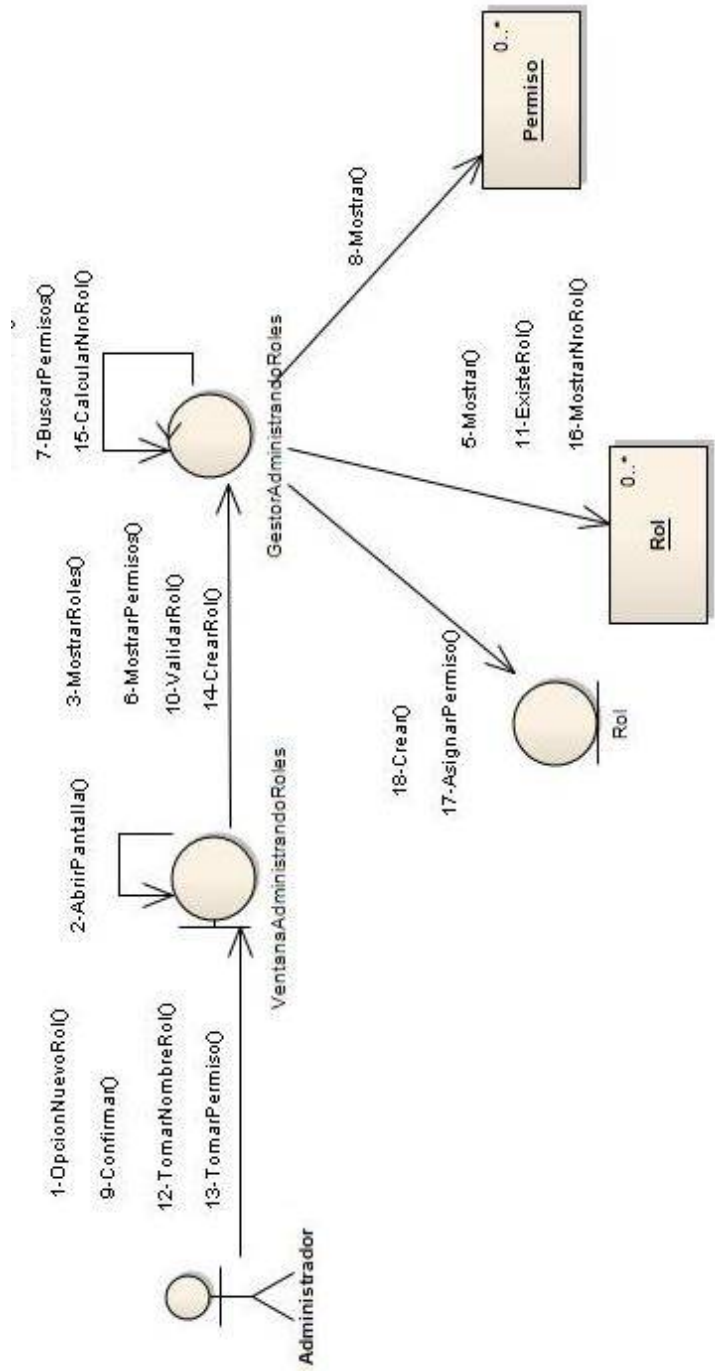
Administrador

1-OpcionNuevoRol()
9-Confirmar()
12-TomarNombreRol()
13-TomarPermiso()

2-AbrirPantalla()

VentanaAdministrandoRoles

3-MostrarRoles()
6-MostrarPermisos()
10-ValidarRol()
14-CrearRol()

7-BuscarPermisos()
15-CalcularNroRol()

GestorAdministrandoRoles

18-Crear()
17-AsignarPermiso()

Rol

5-Mostrar()
11-ExisteRol()
16-MostrarNroRol()

0..*
Rol

8-Mostrar()

0..*
Permiso